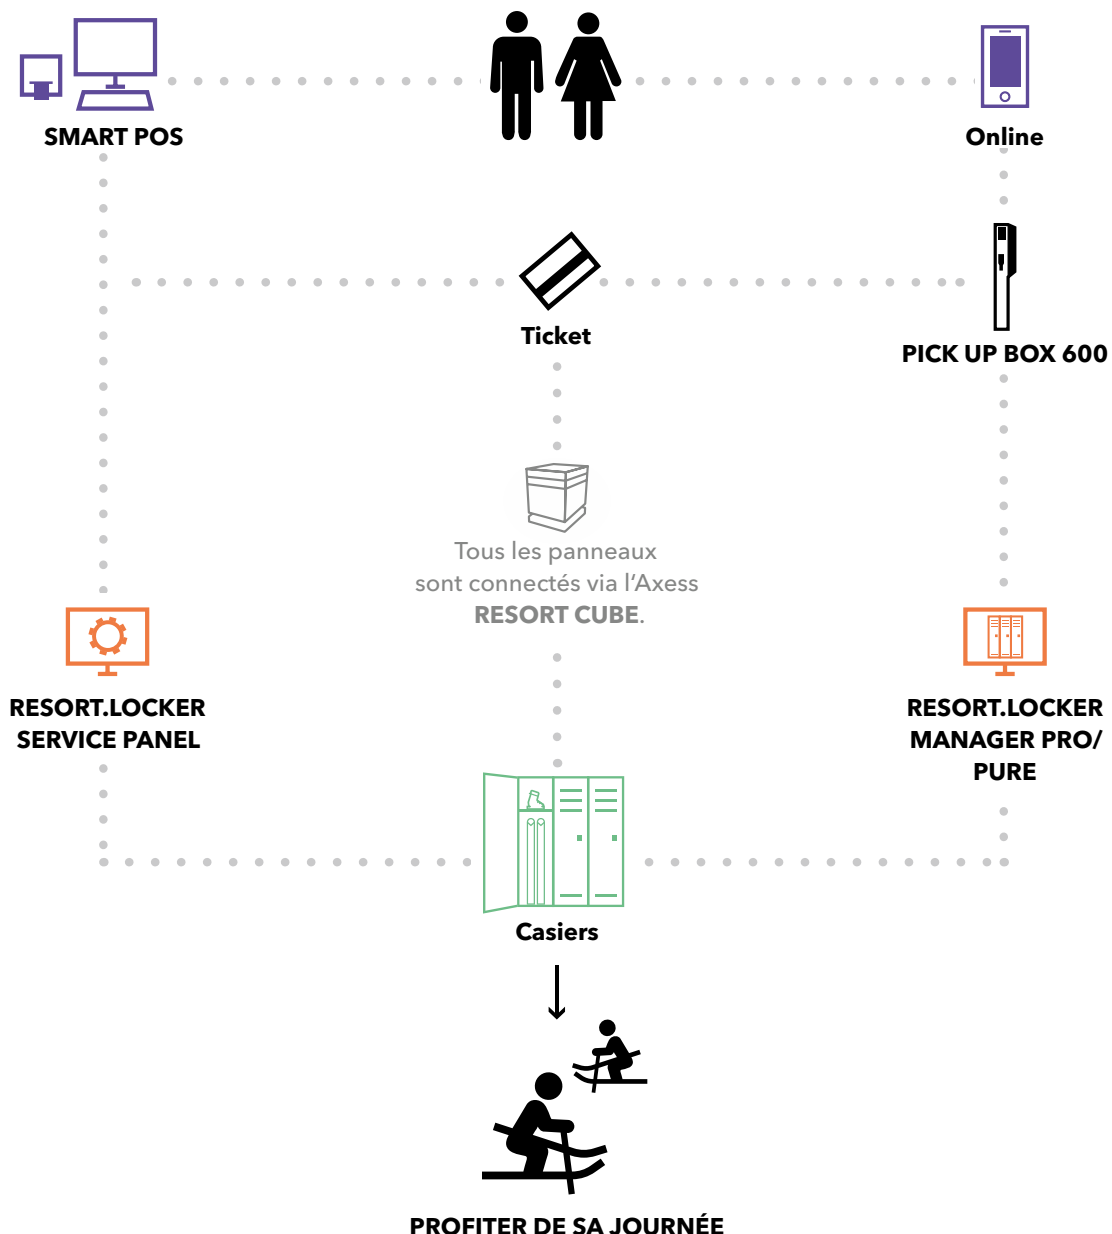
SMART POS

Online

Ticket

PICK UP BOX 600

Tous les panneaux sont connectés via l'Axess **RESORT CUBE**.

RESORT.LOCKER SERVICE PANEL

RESORT.LOCKER MANAGER PRO/ PURE

Casiers

PROFITER DE SA JOURNÉE